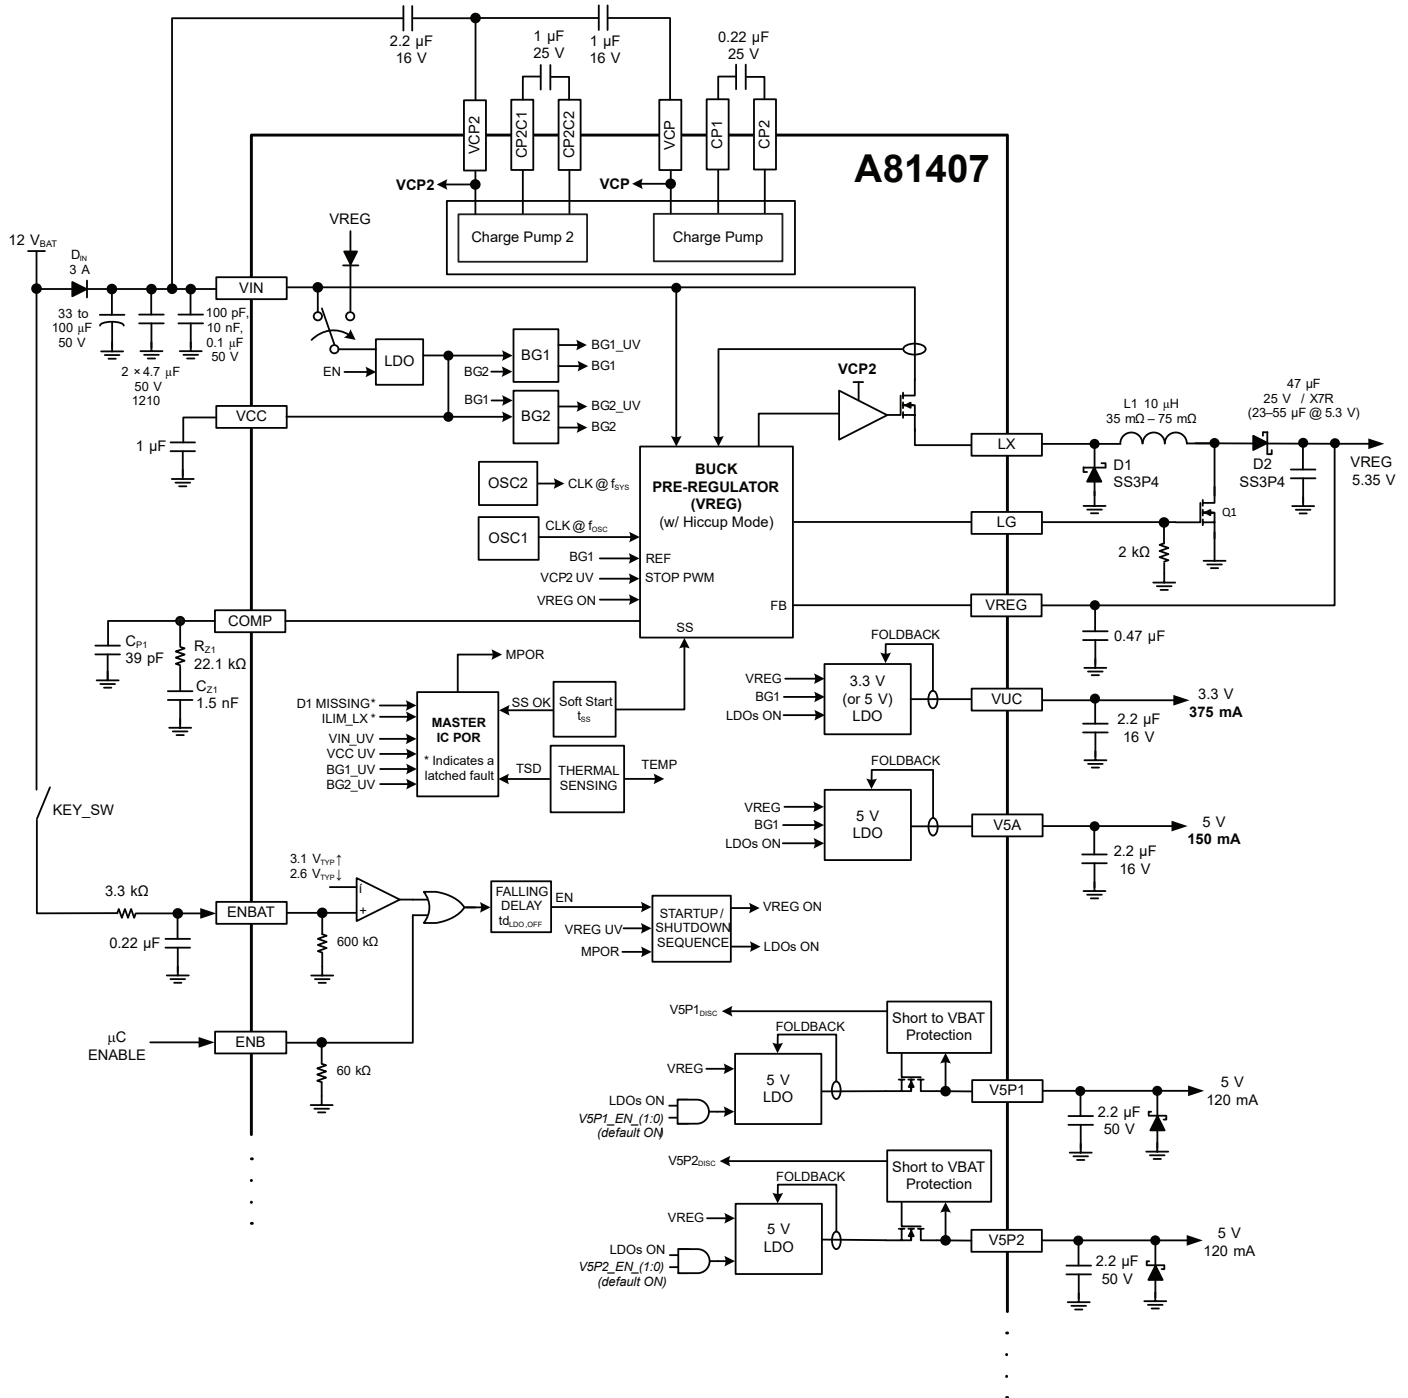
2.2 µF
16 V

1 µF
25 V

1 µF
16 V

0.22 µF
25 V

VCP2
CP2C1
CP2C2
VCP
CP1
CP2

A81407

VCP2
VCP

Charge Pump 2
Charge Pump

VREG

12 $V_{BAT}$

$D_{IN}$
3 A

VIN

33 to
100 µF
50 V

2 × 4.7 µF
50 V
1210

100 pF,
10 nF,
0.1 µF
50 V

EN
LDO
BG1
BG1_UV
BG1
BG2
BG1
BG2
BG2_UV
BG2

VCC
1 µF

VCP2

L1 10 µH
35 mΩ – 75 mΩ

47 µF
25 V / X7R
(23–55 µF @ 5.3 V)

OSC2
CLK @ $f_{SYS}$

OSC1
CLK @ $f_{OSC}$

BUCK
PRE-REGULATOR
(VREG)
(w/ Hiccup Mode)

BG1
REF
VCP2 UV
STOP PWM
VREG ON
FB
SS

LX
D1
SS3P4
D2
SS3P4
VREG
5.35 V

LG
Q1
2 kΩ

COMP
$C_{P1}$
39 pF
$R_{Z1}$
22.1 kΩ
$C_{Z1}$
1.5 nF

VREG
0.47 µF

MPOR

FOLDBACK
VREG
BG1
LDOs ON
3.3 V
(or 5 V)
LDO
VUC
2.2 µF
16 V
3.3 V
375 mA

D1 MISSING*
ILIM_LX *
VIN_UV
VCC UV
BG1_UV
BG2_UV
MASTER
IC POR
* Indicates a
latched fault
SS OK
Soft Start
$t_{SS}$
TSD
THERMAL
SENSING
TEMP

FOLDBACK
VREG
BG1
LDOs ON
5 V
LDO
V5A
2.2 µF
16 V
5 V
150 mA

KEY_SW

3.1 $V_{TYP}$↑
2.6 $V_{TYP}$↓

3.3 kΩ
ENBAT
0.22 µF
600 kΩ

FALLING
DELAY
$td_{LDO,OFF}$
EN
STARTUP /
SHUTDOWN
SEQUENCE
VREG ON
VREG UV
MPOR
LDOs ON

V5P1$_{DISC}$
Short to VBAT
Protection
FOLDBACK

µC
ENABLE
ENB
60 kΩ

VREG
5 V
LDO
LDOs ON
V5P1_EN_(1:0)
(default ON)
V5P1
2.2 µF
50 V
5 V
120 mA

V5P2$_{DISC}$
Short to VBAT
Protection
FOLDBACK
VREG
5 V
LDO
LDOs ON
V5P2_EN_(1:0)
(default ON)
V5P2
2.2 µF
50 V
5 V
120 mA